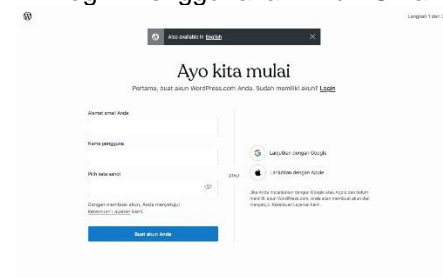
Langkah 1 dari 3

Also available in English

Ayo kita mulai

Pertama, buat akun WordPress.com Anda. Sudah memiliki akun? Login

Alamat email Anda

Nama pengguna

Pilih kata sandi

Dengan membuat akun, Anda menyetujui Ketentuan Layanan kami.

Buat akun Anda

atau

Lanjutkan dengan Google

Lanjutkan dengan Apple

Jika Anda melanjutkan dengan Google atau Apple dan belum memiliki akun WordPress.com, Anda akan membuat akun dan menyetujui Ketentuan Layanan kami.